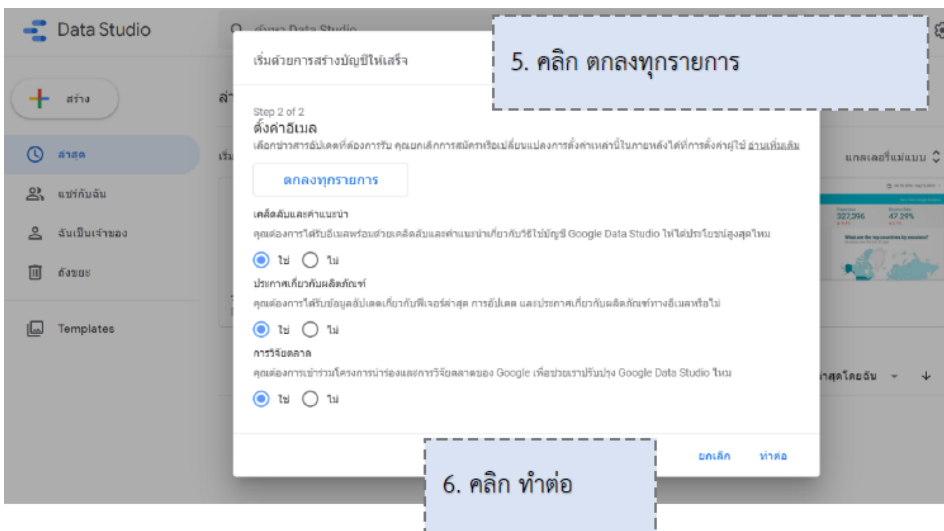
Data Studio

ค้นหา Data Studio

สร้าง

ล่าสุด

แชร์กับฉัน

ฉันเป็นเจ้าของ

ถังขยะ

Templates

เริ่มต้นด้วยการสร้างบัญชีให้เสร็จ

5. คลิก ตกลงทุกรายการ

Step 2 of 2

ตั้งค่าอีเมล

เลือกข่าวสารอัปเดตที่ต้องการรับ คุณยกเลิกการสมัครหรือเปลี่ยนแปลงการตั้งค่าเหล่านี้ในภายหลังได้ที่การตั้งค่าผู้ใช้ อ่านเพิ่มเติม

ตกลงทุกรายการ

เคล็ดลับและคำแนะนำ

คุณต้องการได้รับอีเมลพร้อมด้วยเคล็ดลับและคำแนะนำเกี่ยวกับวิธีใช้บัญชี Google Data Studio ให้ได้ประโยชน์สูงสุดไหม

ใช่ ไม่

ประกาศเกี่ยวกับผลิตภัณฑ์

คุณต้องการได้รับข้อมูลอัปเดตเกี่ยวกับฟีเจอร์ล่าสุด การอัปเดต และประกาศเกี่ยวกับผลิตภัณฑ์ทางอีเมลหรือไม่

ใช่ ไม่

การวิจัยตลาด

คุณต้องการเข้าร่วมโครงการนำร่องและการวิจัยตลาดของ Google เพื่อช่วยเราปรับปรุง Google Data Studio ไหม

ใช่ ไม่

ยกเลิก ทำต่อ

6. คลิก ทำต่อ

แกลเลอรีแม่แบบ

227,396

47.29%

ล่าสุดโดยฉัน